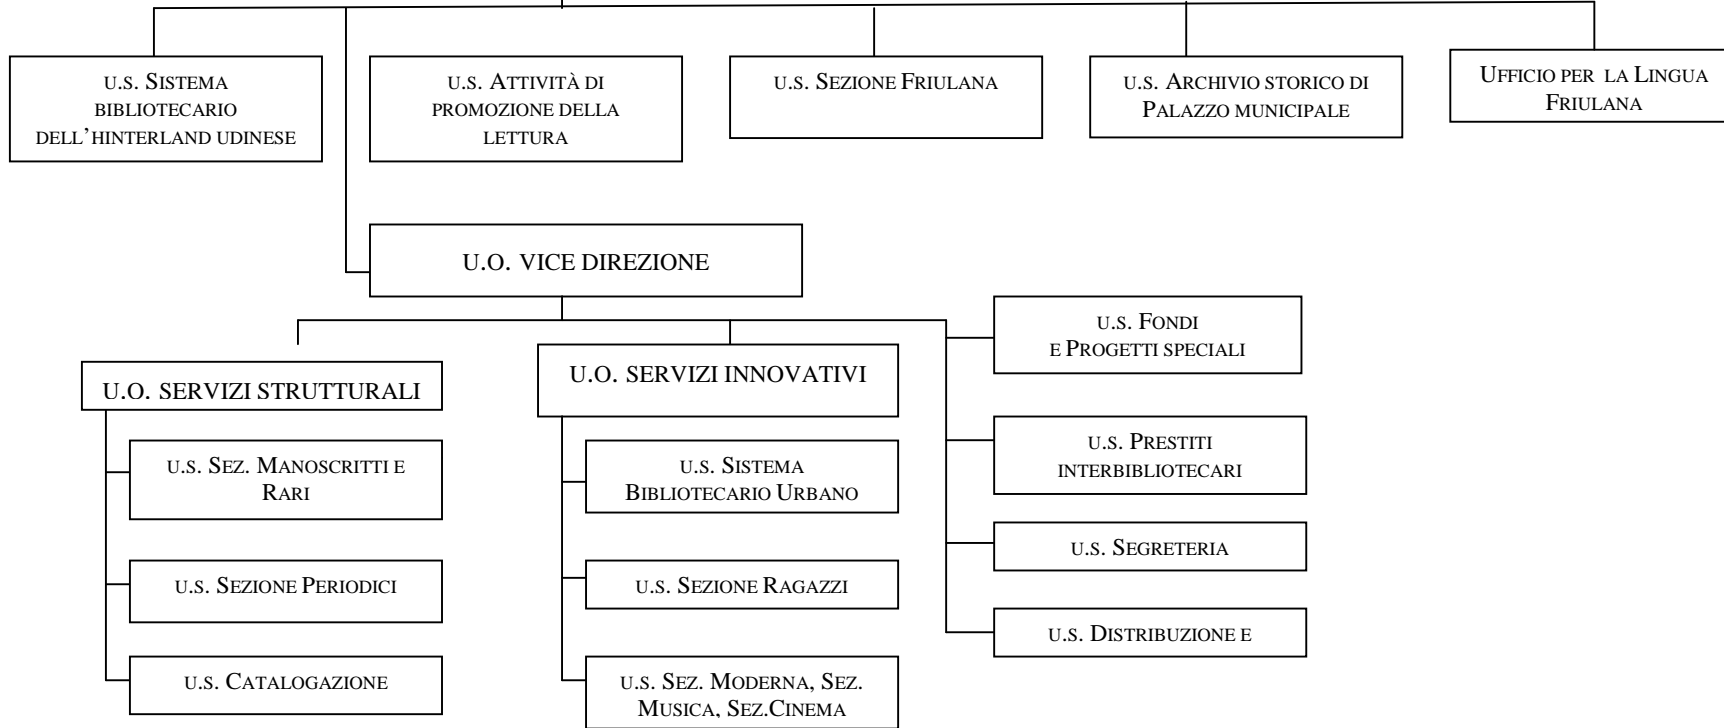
U.S. SISTEMA BIBLIOTECARIO DELL'HINTERLAND UDINESE

U.S. ATTIVITÀ DI PROMOZIONE DELLA LETTURA

U.S. SEZIONE FRIULANA

U.S. ARCHIVIO STORICO DI PALAZZO MUNICIPALE

UFFICIO PER LA LINGUA FRIULANA

U.O. VICE DIREZIONE

U.O. SERVIZI STRUTTURALI

U.S. SEZ. MANOSCRITTI E RARI

U.S. SEZIONE PERIODICI

U.S. CATALOGAZIONE

U.O. SERVIZI INNOVATIVI

U.S. SISTEMA BIBLIOTECARIO URBANO

U.S. SEZIONE RAGAZZI

U.S. SEZ. MODERNA, SEZ. MUSICA, SEZ.CINEMA

U.S. FONDI E PROGETTI SPECIALI

U.S. PRESTITI INTERBIBLIOTECARI

U.S. SEGRETERIA

U.S. DISTRIBUZIONE E